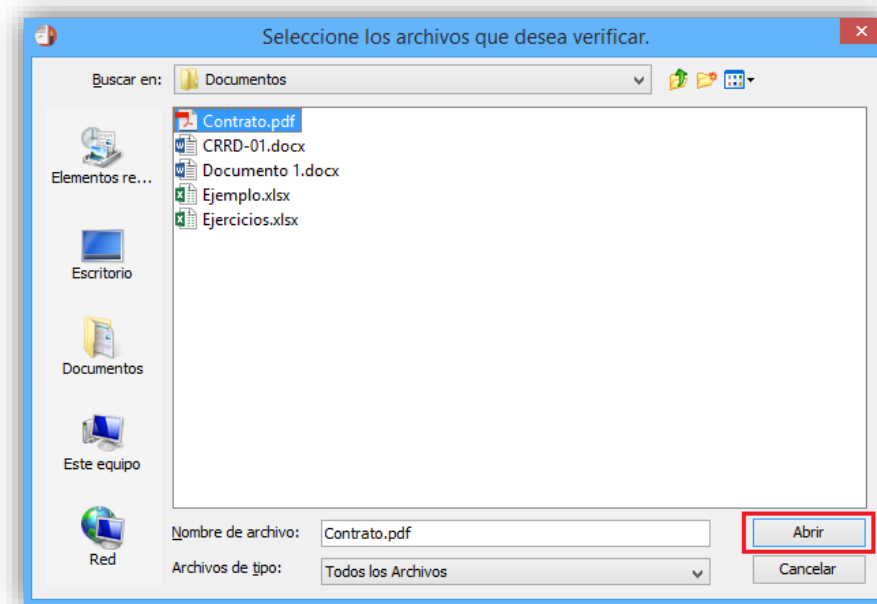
Seleccione los archivos que desea verificar.

Buscar en: Documentos

Elementos re...

Escritorio

Documentos

Este equipo

Red

Contrato.pdf
CRRD-01.docx
Documento 1.docx
Ejemplo.xlsx
Ejercicios.xlsx

Nombre de archivo: Contrato.pdf

Archivos de tipo: Todos los Archivos

Abrir

Cancelar